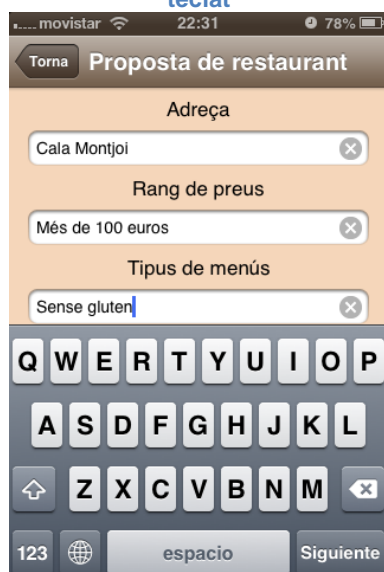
teclat

movistar 22:31 78%

Torna Proposta de restaurant

Adreça

Cala Montjoi

Rang de preus

Més de 100 euros

Tipus de menús

Sense gluten

Q W E R T Y U I O P

A S D F G H J K L

Z X C V B N M

123 espacio Siguiente